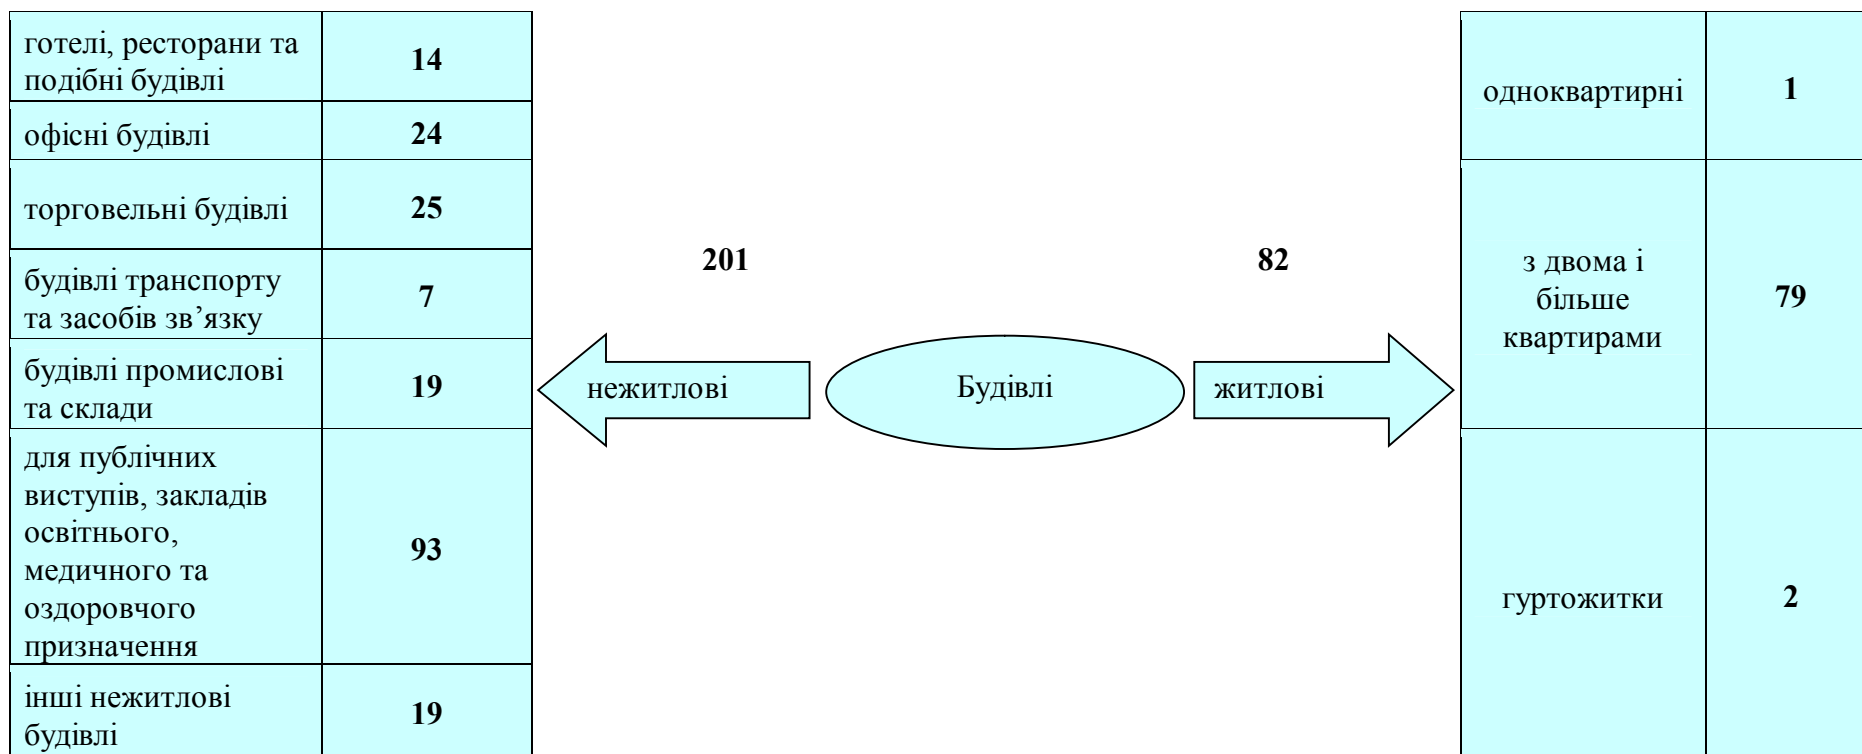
| готелі, ресторани та подібні будівлі | **14** |
|---|---|
| офісні будівлі | **24** |
| торговельні будівлі | **25** |
| будівлі транспорту та засобів зв’язку | **7** |
| будівлі промислові та склади | **19** |
| для публічних виступів, закладів освітнього, медичного та оздоровчого призначення | **93** |
| інші нежитлові будівлі | **19** |

**201**

нежитлові

Будівлі

**82**

житлові

| одноквартирні | **1** |
|---|---|
| з двома і більше квартирами | **79** |
| гуртожитки | **2** |